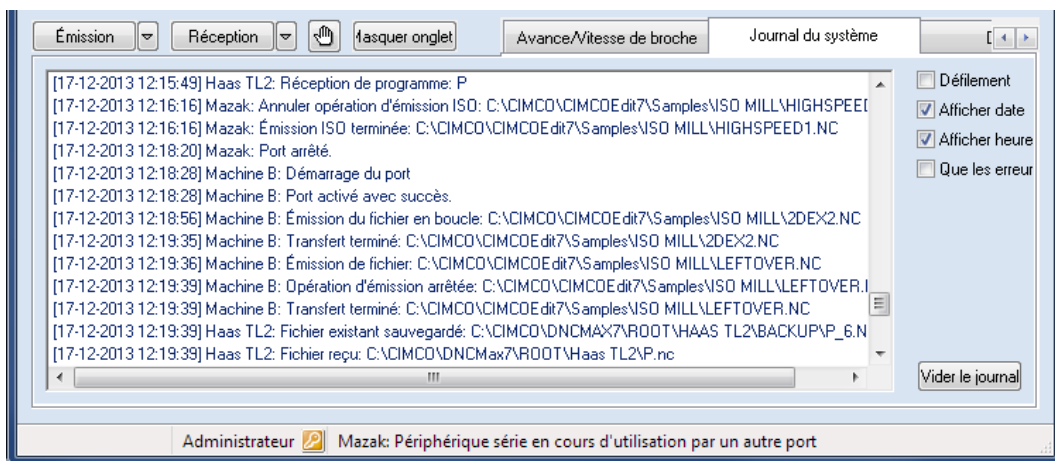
Émission | Réception | Masquer onglet | Avance/Vitesse de broche | Journal du système | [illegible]

[17-12-2013 12:15:49] Haas TL2: Réception de programme: P
[17-12-2013 12:16:16] Mazak: Annuler opération d'émission ISO: C:\CIMCO\CIMCOEdit7\Samples\ISO MILL\HIGHSPEE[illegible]
[17-12-2013 12:16:16] Mazak: Émission ISO terminée: C:\CIMCO\CIMCOEdit7\Samples\ISO MILL\HIGHSPEED1.NC
[17-12-2013 12:18:20] Mazak: Port arrêté.
[17-12-2013 12:18:28] Machine B: Démarrage du port
[17-12-2013 12:18:28] Machine B: Port activé avec succès.
[17-12-2013 12:18:56] Machine B: Émission du fichier en boucle: C:\CIMCO\CIMCOEdit7\Samples\ISO MILL\2DEX2.NC
[17-12-2013 12:19:35] Machine B: Transfert terminé: C:\CIMCO\CIMCOEdit7\Samples\ISO MILL\2DEX2.NC
[17-12-2013 12:19:36] Machine B: Émission de fichier: C:\CIMCO\CIMCOEdit7\Samples\ISO MILL\LEFTOVER.NC
[17-12-2013 12:19:39] Machine B: Opération d'émission arrêtée: C:\CIMCO\CIMCOEdit7\Samples\ISO MILL\LEFTOVER.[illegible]
[17-12-2013 12:19:39] Machine B: Transfert terminé: C:\CIMCO\CIMCOEdit7\Samples\ISO MILL\LEFTOVER.NC
[17-12-2013 12:19:39] Haas TL2: Fichier existant sauvegardé: C:\CIMCO\DNCMAX7\ROOT\HAAS TL2\BACKUP\P_6.N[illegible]
[17-12-2013 12:19:39] Haas TL2: Fichier reçu: C:\CIMCO\DNCMax7\ROOT\Haas TL2\P.nc

Défilement
Afficher date
Afficher heure
Que les erreur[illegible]

Vider le journal

Administrateur
Mazak: Périphérique série en cours d'utilisation par un autre port